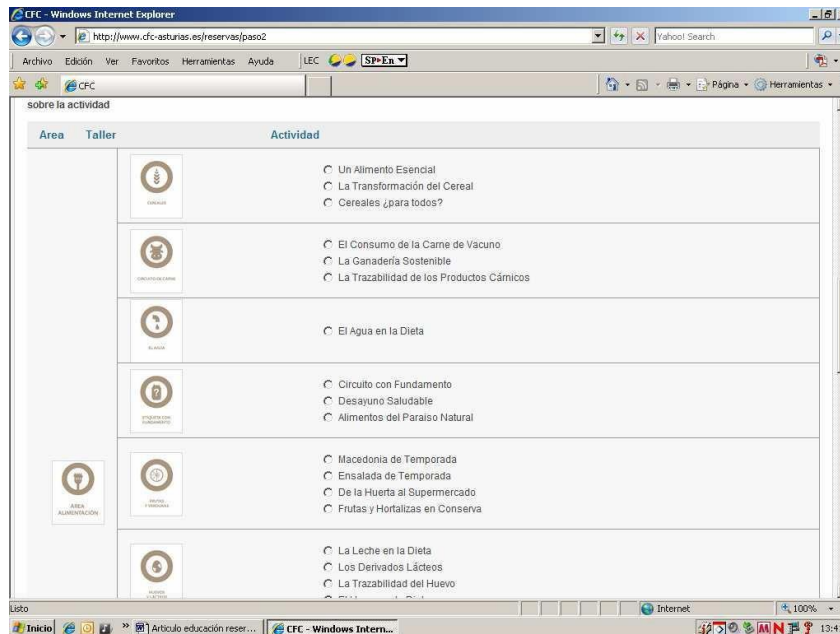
CFC - Windows Internet Explorer

http://www.cfc-asturias.es/reservas/paso2

Yahoo! Search

Archivo Edición Ver Favoritos Herramientas Ayuda

LEC

SP»En

CFC

Página Herramientas

sobre la actividad

Area Taller Actividad

CEREALES

Un Alimento Esencial
La Transformación del Cereal
Cereales ¿para todos?

CIRCUITO DE CARNE

El Consumo de la Carne de Vacuno
La Ganadería Sostenible
La Trazabilidad de los Productos Cárnicos

EL AGUA

El Agua en la Dieta

ETIQUETA CON FUNDAMENTO

Circuito con Fundamento
Desayuno Saludable
Alimentos del Paraiso Natural

AREA ALIMENTACIÓN

FRUTAS Y VERDURAS

Macedonia de Temporada
Ensalada de Temporada
De la Huerta al Supermercado
Frutas y Hortalizas en Conserva

HUEVOS Y LÁCTEOS

La Leche en la Dieta
Los Derivados Lácteos
La Trazabilidad del Huevo
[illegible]

Listo

Internet

100%

Inicio

Articulo educación reser...

CFC - Windows Intern...

13:4